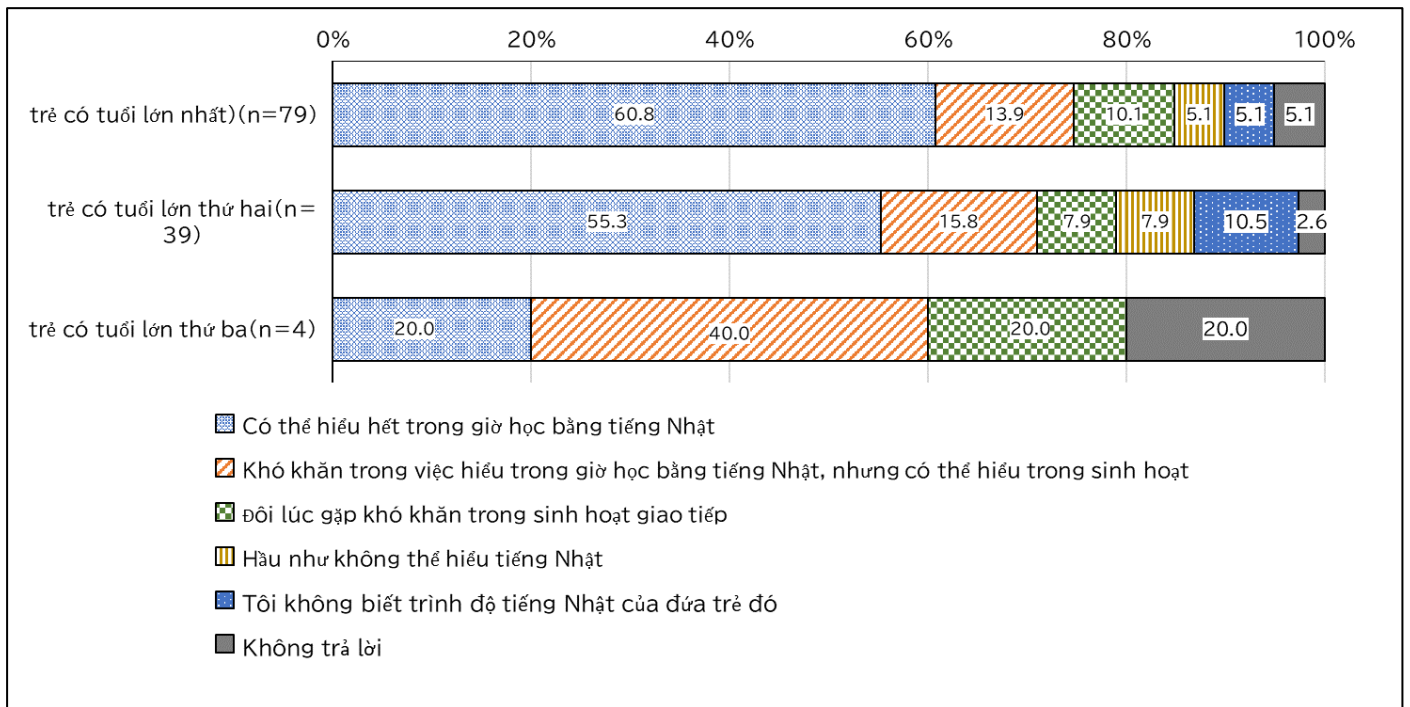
0% 20% 40% 60% 80% 100%

trẻ có tuổi lớn nhất)(n=79)
60.8 13.9 10.1 5.1 5.1 5.1

trẻ có tuổi lớn thứ hai(n= 39)
55.3 15.8 7.9 7.9 10.5 2.6

trẻ có tuổi lớn thứ ba(n=4)
20.0 40.0 20.0 20.0

Có thể hiểu hết trong giờ học bằng tiếng Nhật

Khó khăn trong việc hiểu trong giờ học bằng tiếng Nhật, nhưng có thể hiểu trong sinh hoạt

Đôi lúc gặp khó khăn trong sinh hoạt giao tiếp

Hầu như không thể hiểu tiếng Nhật

Tôi không biết trình độ tiếng Nhật của đứa trẻ đó

Không trả lời